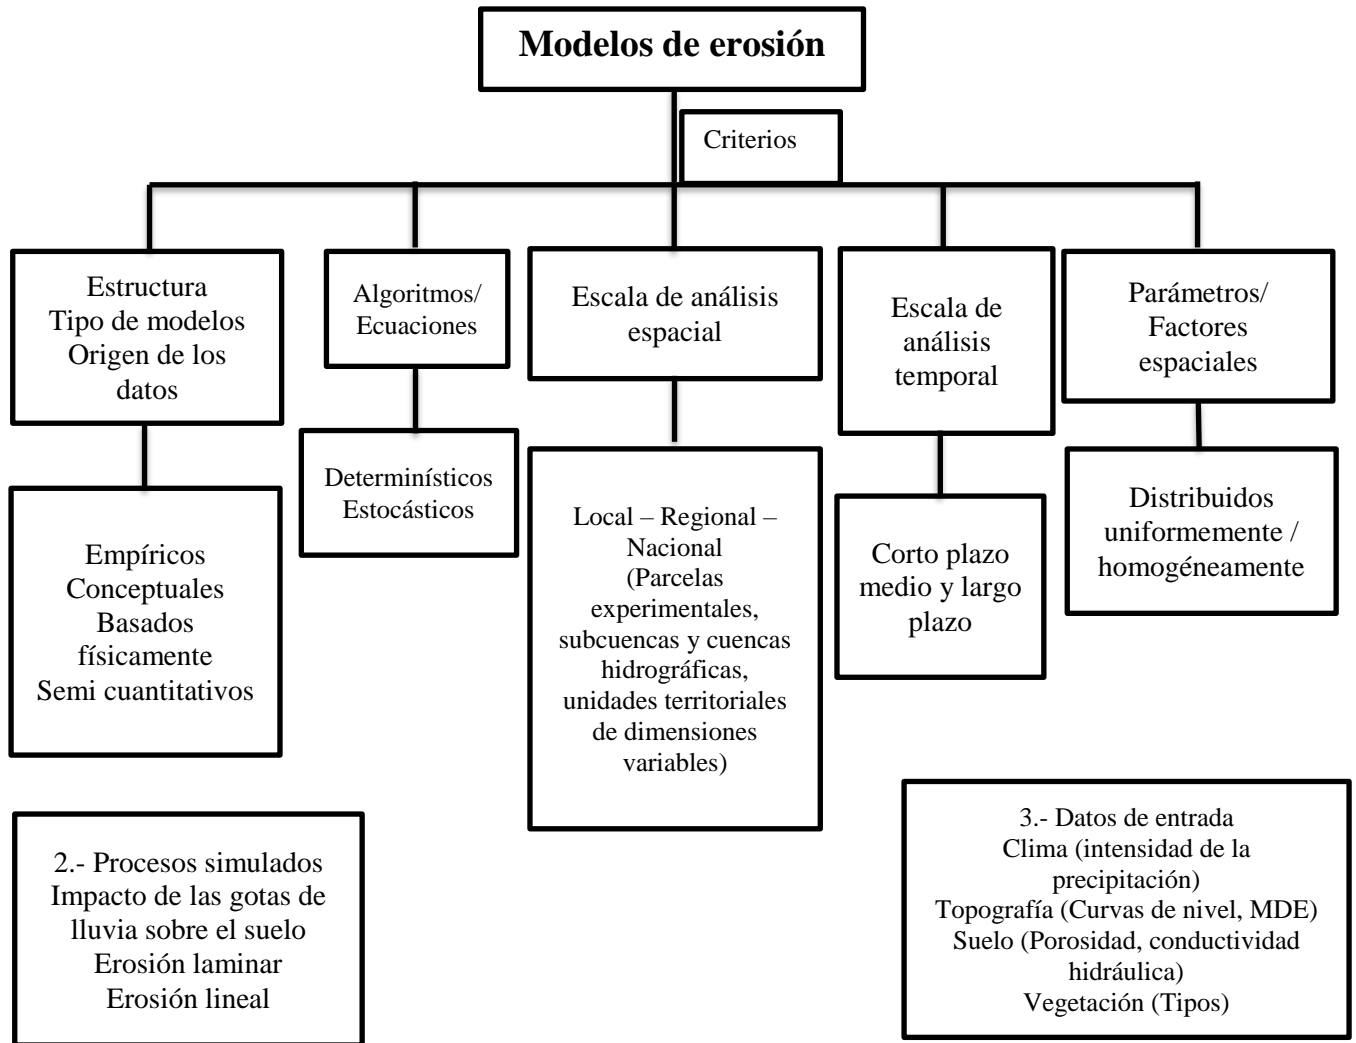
Modelos de erosión

Criterios

Estructura
Tipo de modelos
Origen de los datos

Empíricos
Conceptuales
Basados físicamente
Semi cuantitativos

Algoritmos/ Ecuaciones

Determinísticos
Estocásticos

Escala de análisis espacial

Local – Regional – Nacional
(Parcelas experimentales, subcuencas y cuencas hidrográficas, unidades territoriales de dimensiones variables)

Escala de análisis temporal

Corto plazo medio y largo plazo

Parámetros/ Factores espaciales

Distribuidos uniformemente / homogéneamente

2.- Procesos simulados
Impacto de las gotas de lluvia sobre el suelo
Erosión laminar
Erosión lineal

3.- Datos de entrada
Clima (intensidad de la precipitación)
Topografía (Curvas de nivel, MDE)
Suelo (Porosidad, conductividad hidráulica)
Vegetación (Tipos)